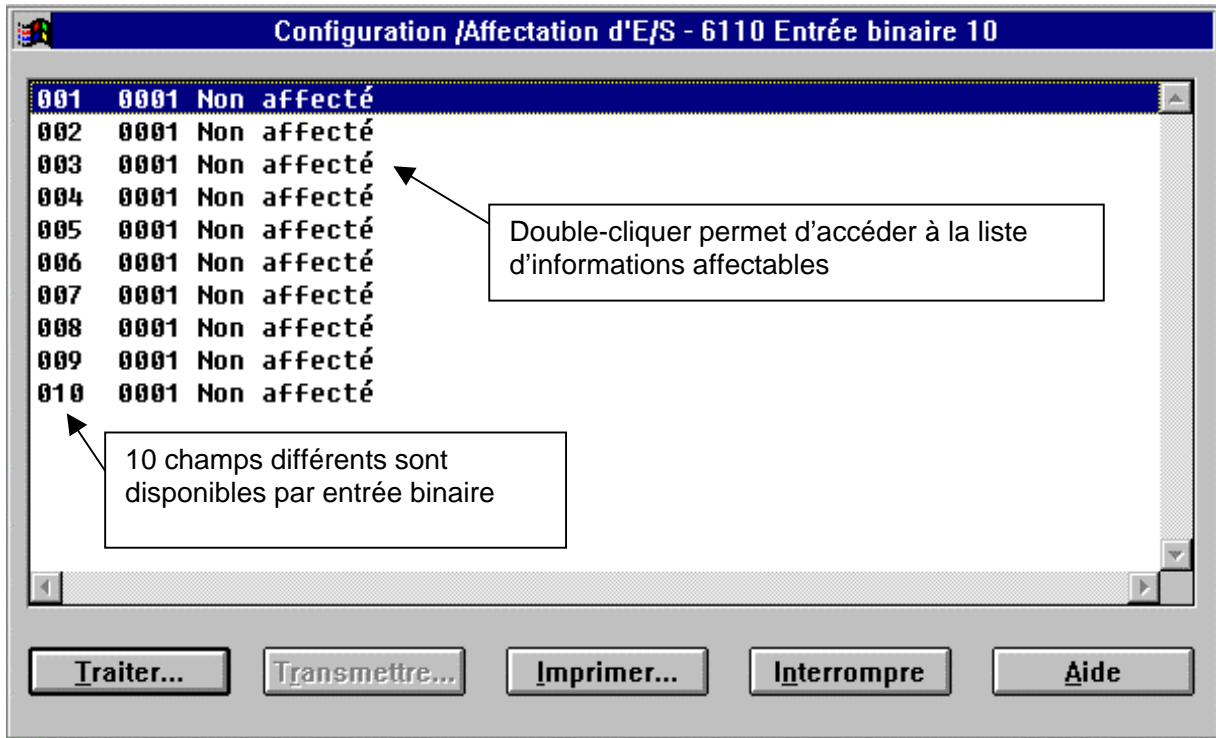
Configuration /Affectation d'E/S - 6110 Entrée binaire 10

001 0001 Non affecté
002 0001 Non affecté
003 0001 Non affecté
004 0001 Non affecté
005 0001 Non affecté
006 0001 Non affecté
007 0001 Non affecté
008 0001 Non affecté
009 0001 Non affecté
010 0001 Non affecté

Double-cliquer permet d'accéder à la liste d'informations affectables

10 champs différents sont disponibles par entrée binaire

Traiter... Transmettre... Imprimer... Interrompre Aide